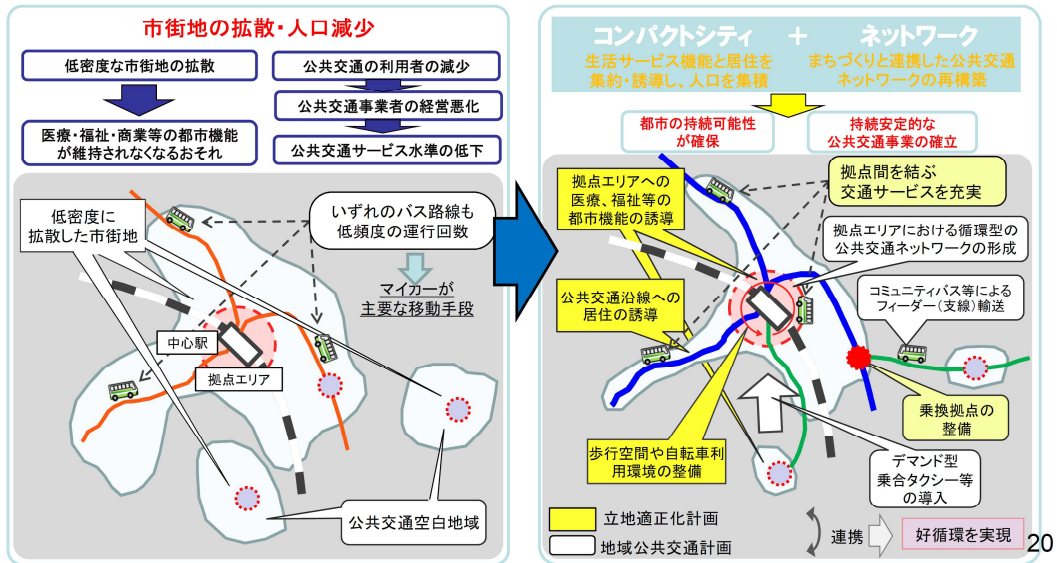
市街地の拡散・人口減少

低密度な市街地の拡散

医療・福祉・商業等の都市機能が維持されなくなるおそれ

公共交通の利用者の減少

公共交通事業者の経営悪化

公共交通サービス水準の低下

低密度に拡散した市街地

いずれのバス路線も低頻度の運行回数

マイカーが主要な移動手段

中心駅

拠点エリア

公共交通空白地域

コンパクトシティ ＋ ネットワーク

生活サービス機能と居住を集約・誘導し、人口を集積

まちづくりと連携した公共交通ネットワークの再構築

都市の持続可能性が確保

持続安定的な公共交通事業の確立

拠点エリアへの医療、福祉等の都市機能の誘導

拠点間を結ぶ交通サービスを充実

拠点エリアにおける循環型の公共交通ネットワークの形成

コミュニティバス等によるフィーダー（支線）輸送

公共交通沿線への居住の誘導

乗換拠点の整備

歩行空間や自転車利用環境の整備

デマンド型乗合タクシー等の導入

立地適正化計画

地域公共交通計画

連携

好循環を実現

20